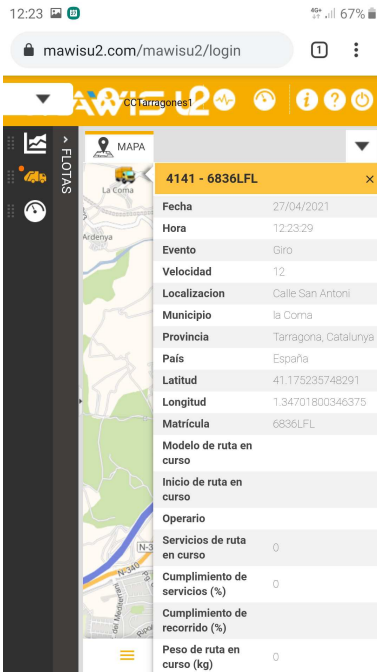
12:23 4G+ 67%

mawisu2.com/mawisu2/login 1

MAWISU2 CCTarragones1

FLOTAS

MAPA

La Coma

Ardenya

N-340

N-3

4141 - 6836LFL ×

| | |
|---|---|
| Fecha | 27/04/2021 |
| Hora | 12:23:29 |
| Evento | Giro |
| Velocidad | 12 |
| Localizacion | Calle San Antoni |
| Municipio | la Coma |
| Provincia | Tarragona, Catalunya |
| País | España |
| Latitud | 41.175235748291 |
| Longitud | 1.34701800346375 |
| Matrícula | 6836LFL |
| Modelo de ruta en curso | |
| Inicio de ruta en curso | |
| Operario | |
| Servicios de ruta en curso | 0 |
| Cumplimiento de servicios (%) | 0 |
| Cumplimiento de recorrido (%) | |
| Peso de ruta en curso (kg) | 0 |